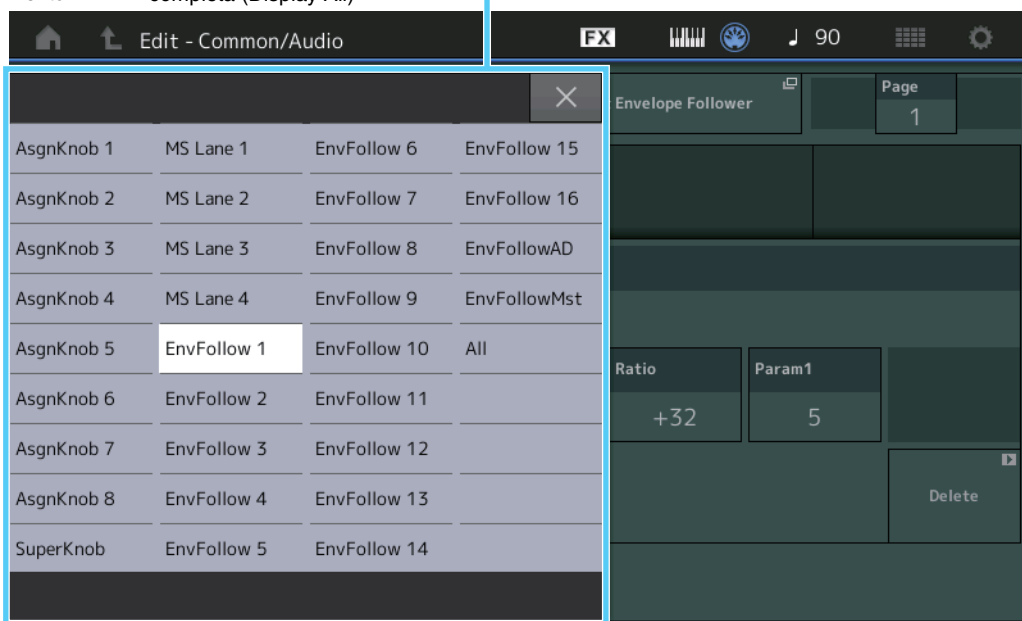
completa (Display All)

Edit - Common/Audio

FX

♩ 90

Envelope Follower

Page
1

| AsgnKnob 1 | MS Lane 1 | EnvFollow 6 | EnvFollow 15 |
|---|---|---|---|
| AsgnKnob 2 | MS Lane 2 | EnvFollow 7 | EnvFollow 16 |
| AsgnKnob 3 | MS Lane 3 | EnvFollow 8 | EnvFollowAD |
| AsgnKnob 4 | MS Lane 4 | EnvFollow 9 | EnvFollowMst |
| AsgnKnob 5 | EnvFollow 1 | EnvFollow 10 | All |
| AsgnKnob 6 | EnvFollow 2 | EnvFollow 11 | |
| AsgnKnob 7 | EnvFollow 3 | EnvFollow 12 | |
| AsgnKnob 8 | EnvFollow 4 | EnvFollow 13 | |
| SuperKnob | EnvFollow 5 | EnvFollow 14 | |

Ratio
+32

Param1
5

Delete